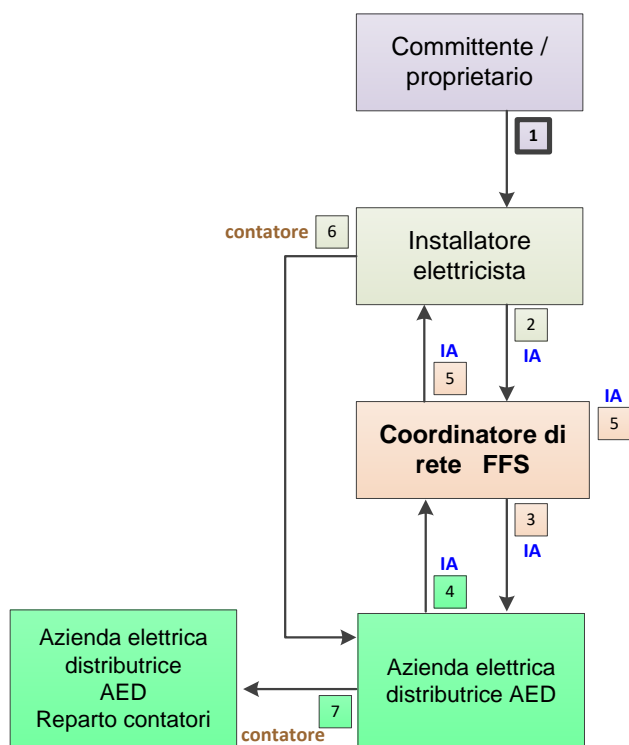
Committente / proprietario

1

contatore 6

Installatore elettricista

IA 5

2 IA

IA 5

Coordinatore di rete FFS

IA 4

3 IA

Azienda elettrica distributrice AED Reparto contatori

Azienda elettrica distributrice AED

7 contatore